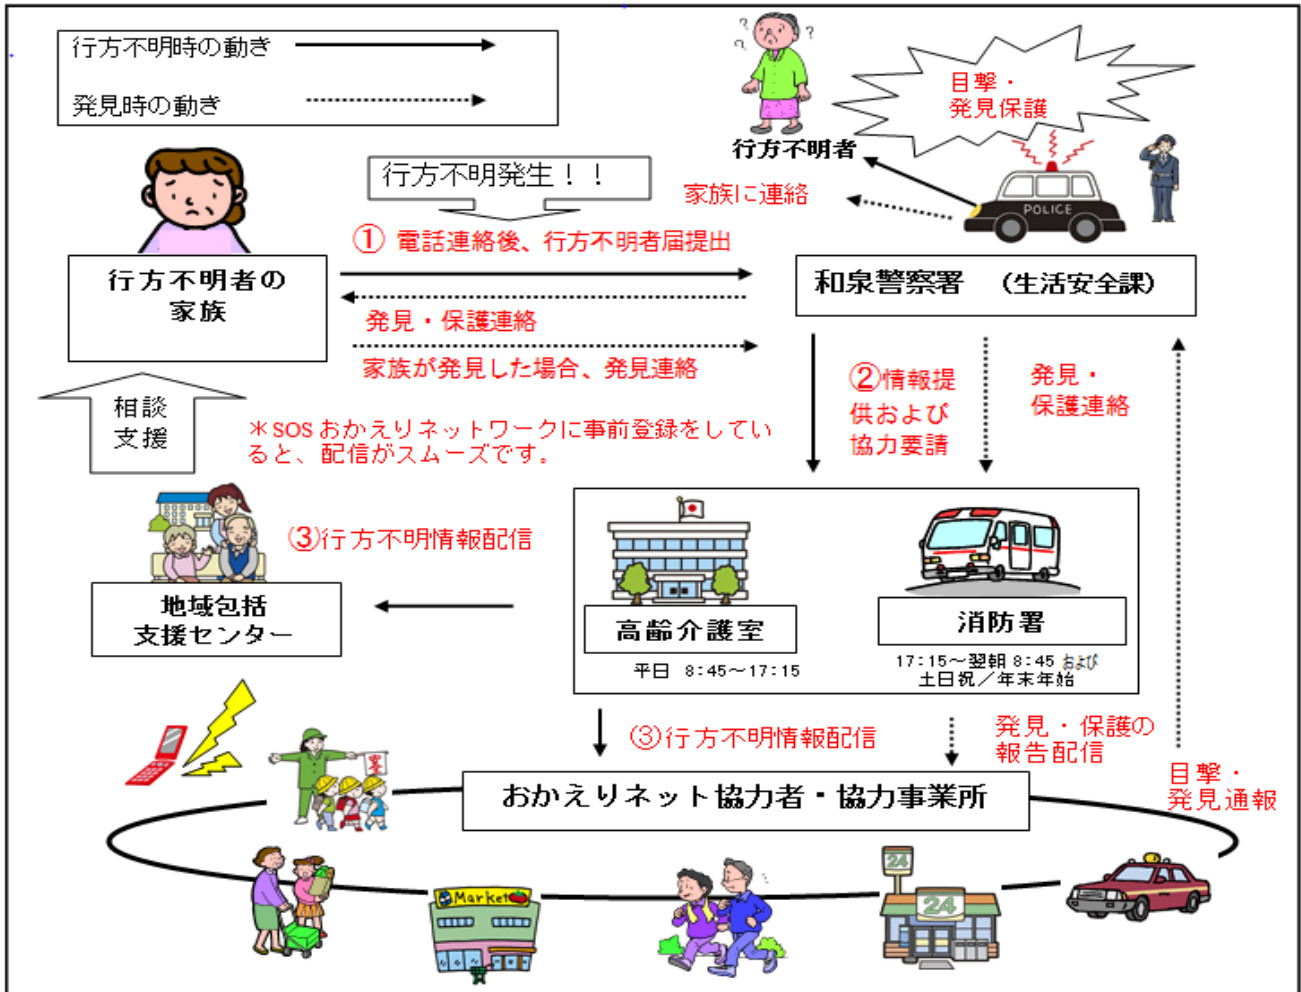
行方不明時の動き

発見時の動き

目撃・
発見保護

行方不明者

POLICE

行方不明発生！！

家族に連絡

① 電話連絡後、行方不明者届提出

行方不明者の
家族

和泉警察署　（生活安全課）

発見・保護連絡

家族が発見した場合、発見連絡

相談
支援

②情報提供および協力要請

発見・
保護連絡

＊SOS おかえりネットワークに事前登録をしていると、配信がスムーズです。

③行方不明情報配信

地域包括
支援センター

高齢介護室

平日　8:45〜17:15

消防署

17:15〜翌朝 8:45 および
土日祝／年末年始

③行方不明情報配信

発見・保護の
報告配信

目撃・
発見通報

おかえりネット協力者・協力事業所

Market

24

24